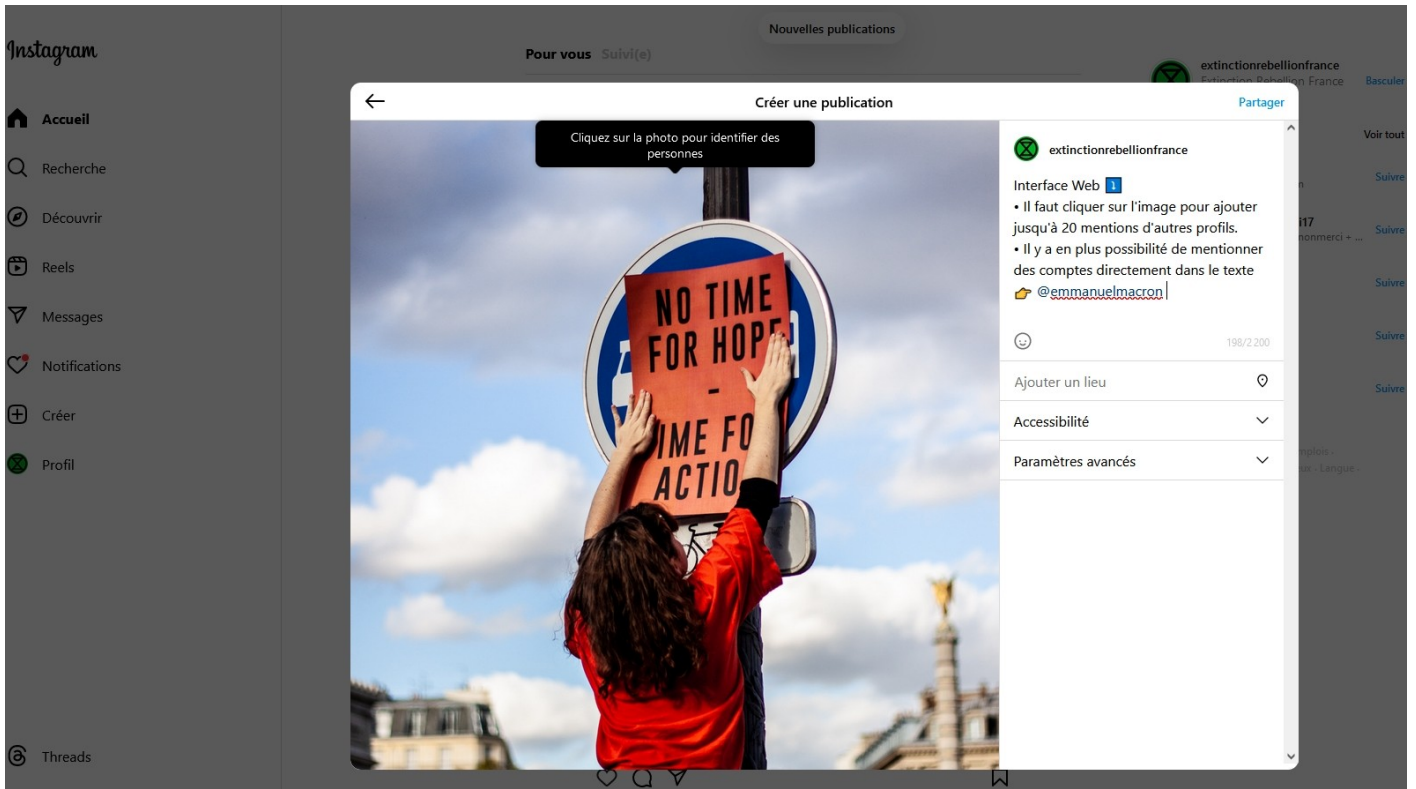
Instagram

Accueil
Recherche
Découvrir
Reels
Messages
Notifications
Créer
Profil

Threads

Nouvelles publications

Pour vous Suivi(e)

extinctionrebellionfrance
Extinction Rebellion France
Basculer

Voir tout

Suivre
Suivre
Suivre
Suivre
Suivre

Créer une publication
Partager

Cliquez sur la photo pour identifier des personnes

NO TIME FOR HOPE - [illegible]IME FO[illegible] ACTIO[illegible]

extinctionrebellionfrance

Interface Web 1️⃣
• Il faut cliquer sur l'image pour ajouter jusqu'à 20 mentions d'autres profils.
• Il y a en plus possibilité de mentionner des comptes directement dans le texte 👉 @emmanuelmacron

198/2 200

Ajouter un lieu
Accessibilité
Paramètres avancés